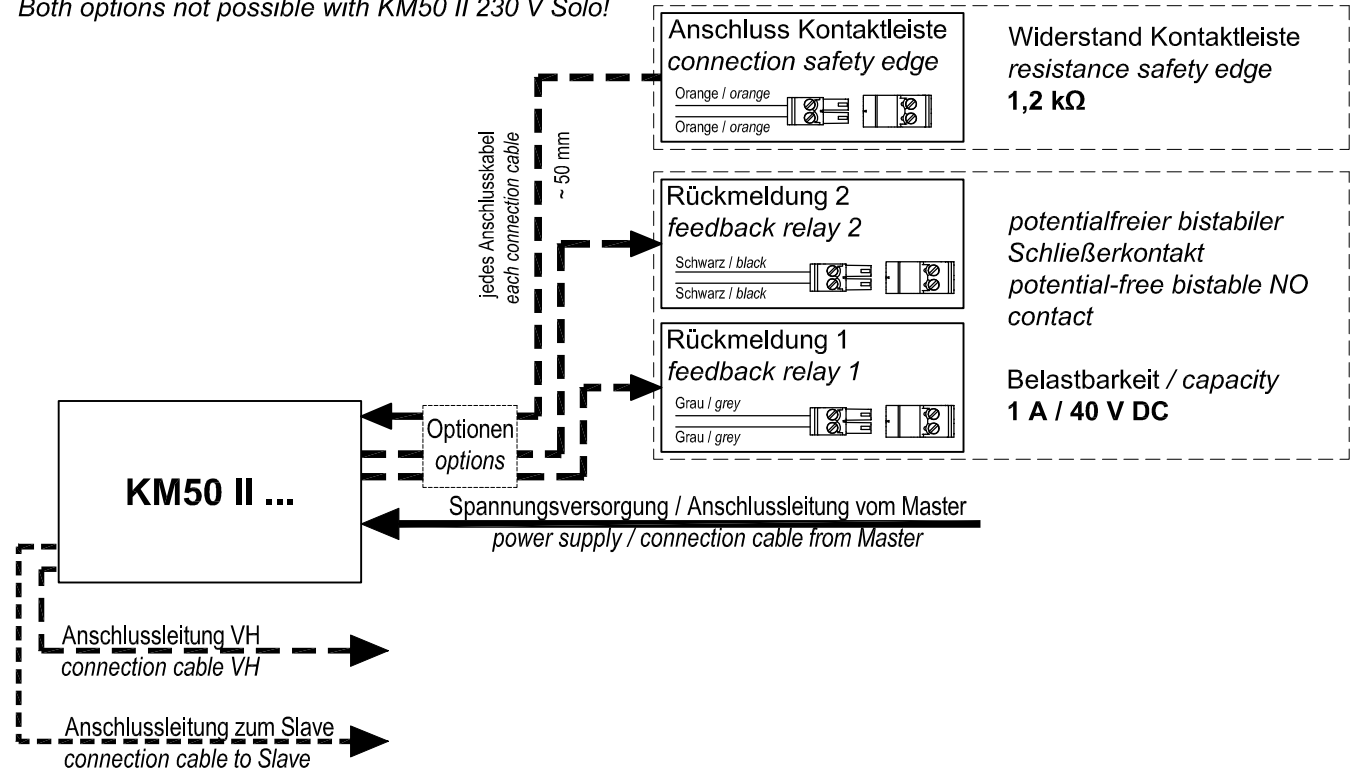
Both options not possible with KM50 II 230 V Solo!

Anschluss Kontaktleiste
connection safety edge

Orange / orange
Orange / orange

Widerstand Kontaktleiste
resistance safety edge
1,2 kΩ

jedes Anschlusskabel
each connection cable

~ 50 mm

Rückmeldung 2
feedback relay 2

Schwarz / black
Schwarz / black

potentialfreier bistabiler Schließerkontakt
potential-free bistable NO contact

Rückmeldung 1
feedback relay 1

Grau / grey
Grau / grey

Belastbarkeit / capacity
1 A / 40 V DC

Optionen
options

KM50 II ...

Spannungsversorgung / Anschlussleitung vom Master
power supply / connection cable from Master

Anschlussleitung VH
connection cable VH

Anschlussleitung zum Slave
connection cable to Slave